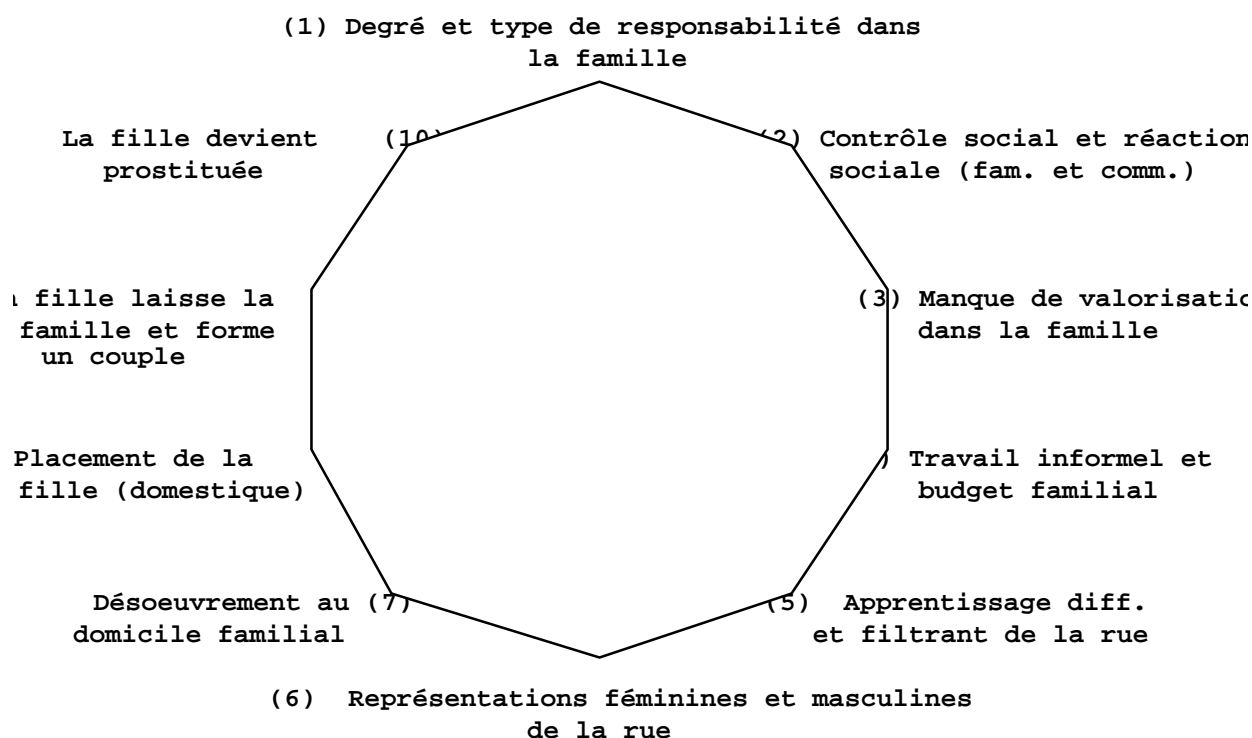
(1) Degré et type de responsabilité dans la famille

La fille devient prostituée (10)

(2) Contrôle social et réaction sociale (fam. et comm.)

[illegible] fille laisse la famille et forme un couple

(3) Manque de valorisatio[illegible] dans la famille

Placement de la fille (domestique)

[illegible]) Travail informel et budget familial

Désoeuvrement au (7) domicile familial

(5) Apprentissage diff. et filtrant de la rue

(6) Représentations féminines et masculines de la rue